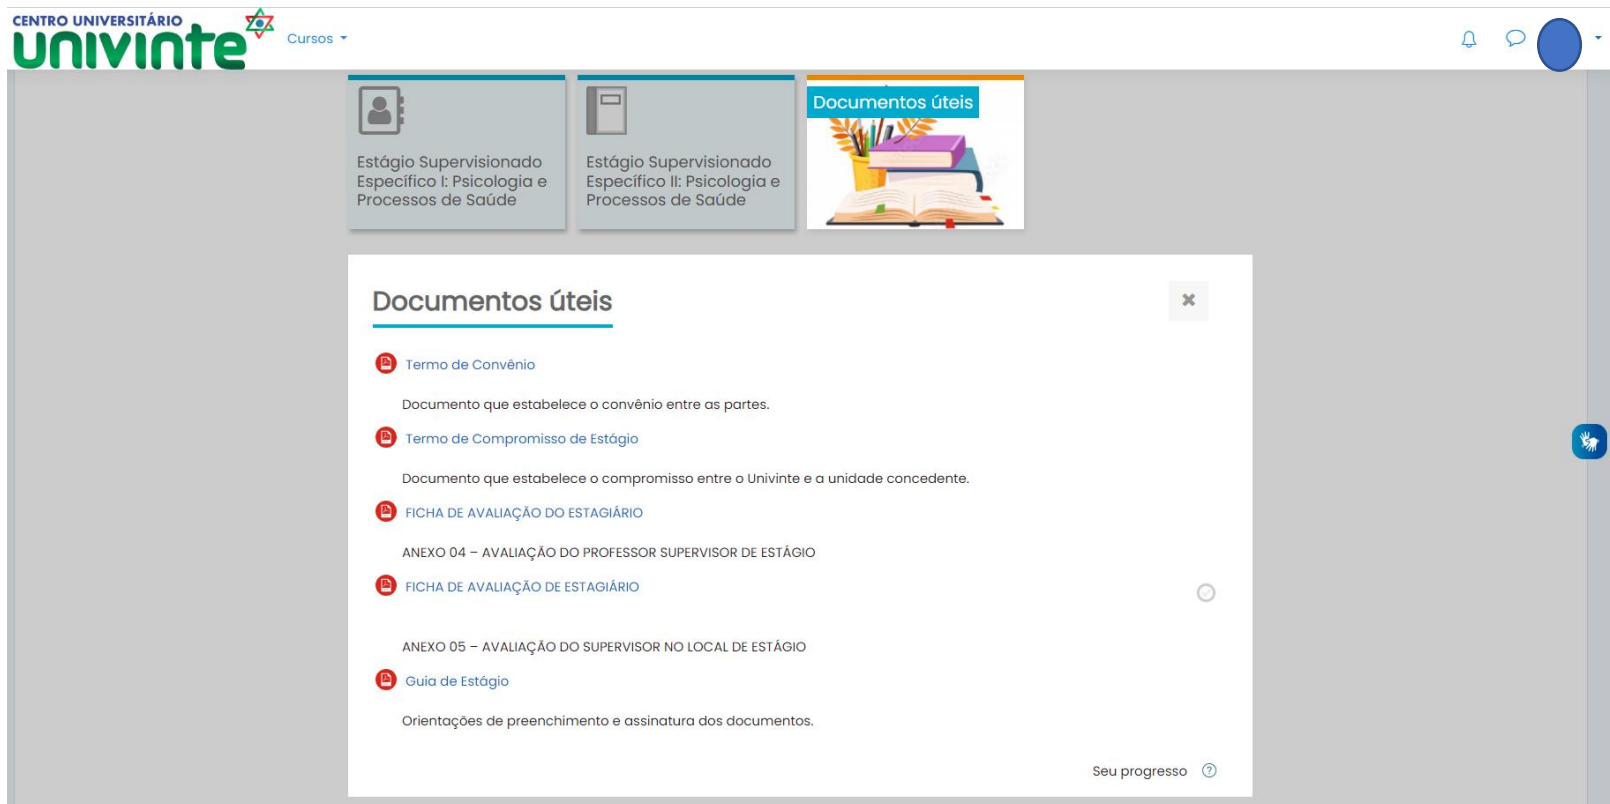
CENTRO UNIVERSITÁRIO univinte

Cursos

Estágio Supervisionado Especifico I: Psicologia e Processos de Saúde

Estágio Supervisionado Especifico II: Psicologia e Processos de Saúde

Documentos úteis

Documentos úteis

Termo de Convênio

Documento que estabelece o convênio entre as partes.

Termo de Compromisso de Estágio

Documento que estabelece o compromisso entre o Univinte e a unidade concedente.

FICHA DE AVALIAÇÃO DO ESTAGIÁRIO

ANEXO 04 – AVALIAÇÃO DO PROFESSOR SUPERVISOR DE ESTÁGIO

FICHA DE AVALIAÇÃO DE ESTAGIÁRIO

ANEXO 05 – AVALIAÇÃO DO SUPERVISOR NO LOCAL DE ESTÁGIO

Guia de Estágio

Orientações de preenchimento e assinatura dos documentos.

Seu progresso